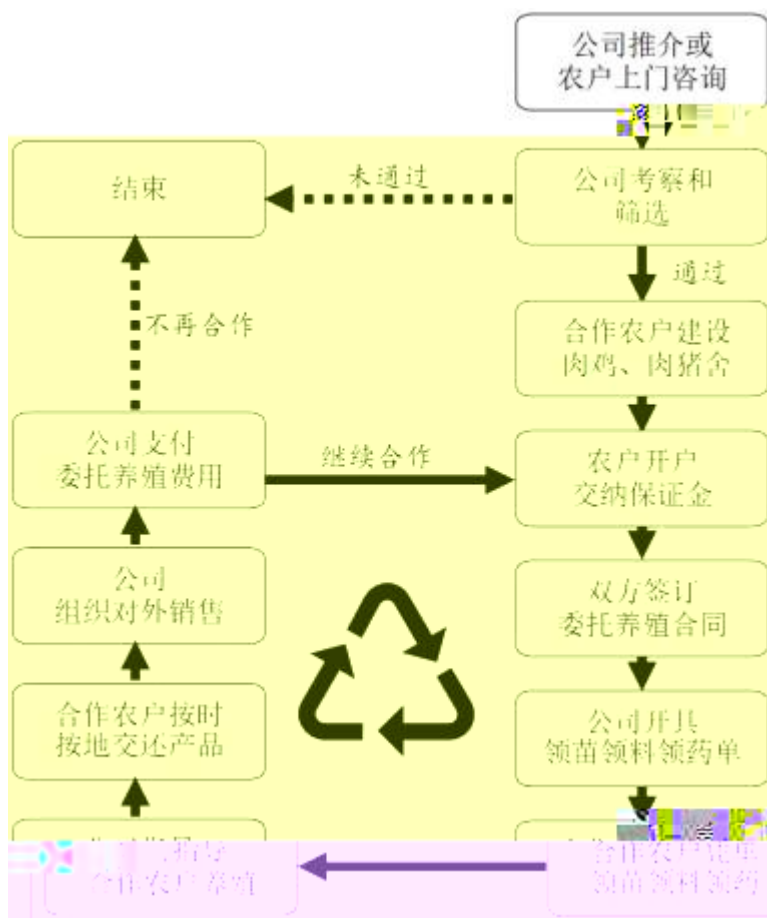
公司推介或
农户上门咨询

结束

未通过

公司考察和
筛选

通过

合作农户建设
肉鸡、肉猪舍

不再合作

公司支付
委托养殖费用

继续合作

农户开户
交纳保证金

公司
组织对外销售

双方签订
委托养殖合同

合作农户按时
按地交还产品

公司开具
领苗领料领药单

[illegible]指导
合作农户养殖

合作农户凭单
领苗领料领药